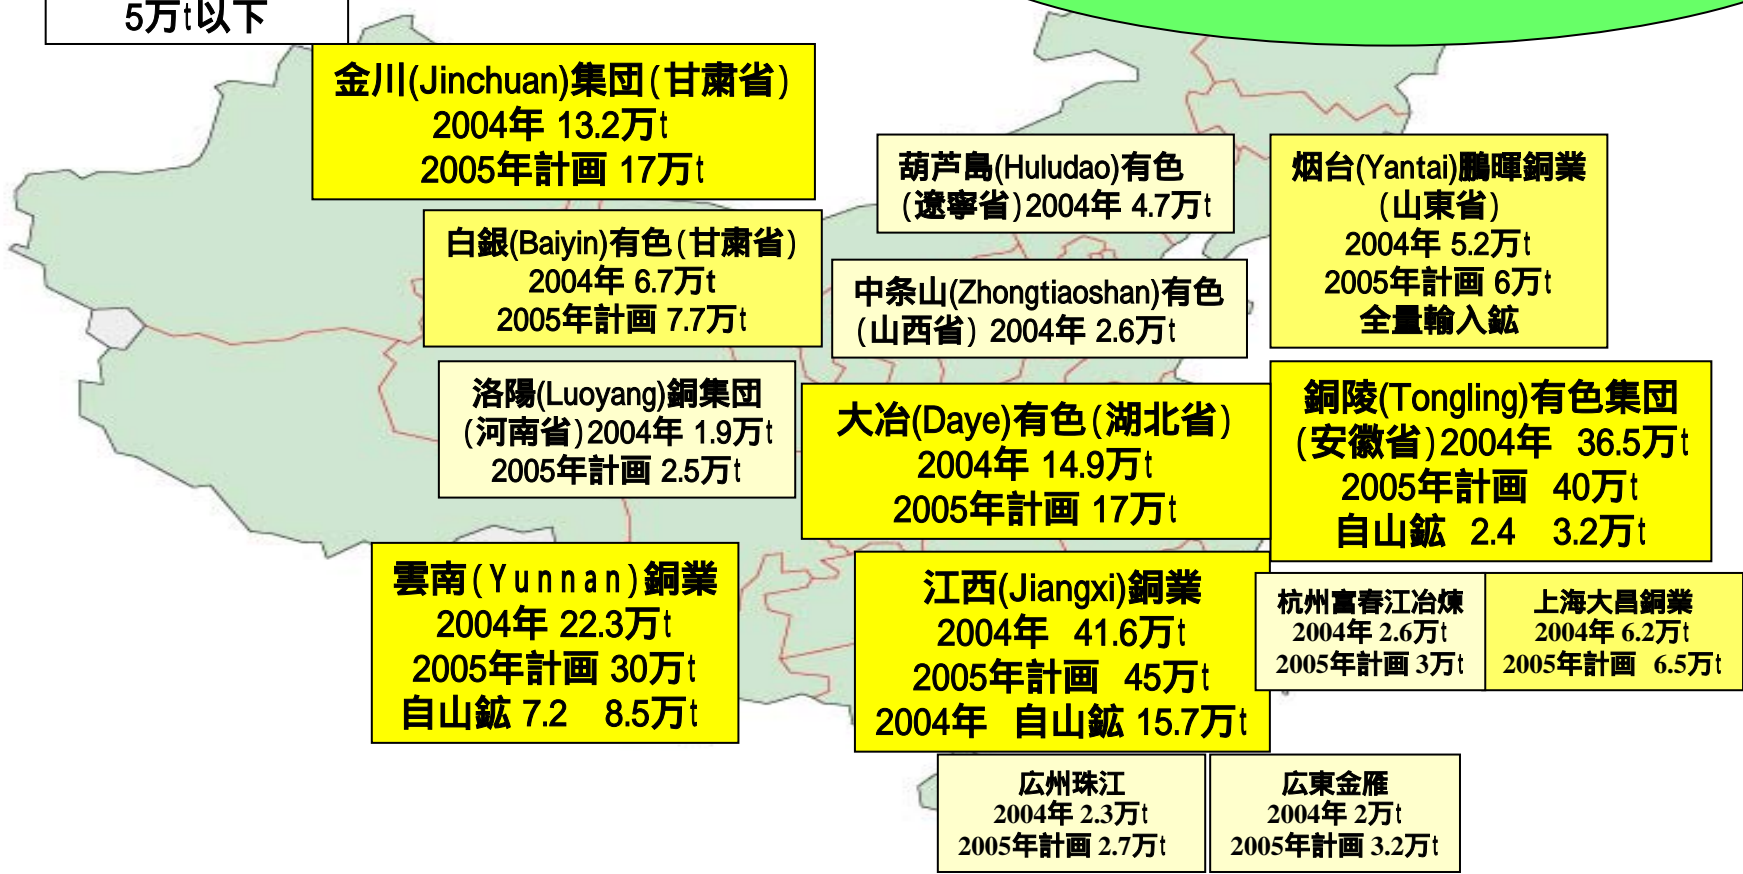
5万t以下

金川(Jinchuan)集団(甘粛省)
2004年 13.2万t
2005年計画 17万t

葫芦島(Huludao)有色
(遼寧省)2004年 4.7万t

烟台(Yantai)鵬暉銅業
(山東省)
2004年 5.2万t
2005年計画 6万t
全量輸入鉱

白銀(Baiyin)有色(甘粛省)
2004年 6.7万t
2005年計画 7.7万t

中条山(Zhongtiaoshan)有色
(山西省) 2004年 2.6万t

洛陽(Luoyang)銅集団
(河南省)2004年 1.9万t
2005年計画 2.5万t

大冶(Daye)有色(湖北省)
2004年 14.9万t
2005年計画 17万t

銅陵(Tongling)有色集団
(安徽省)2004年 36.5万t
2005年計画 40万t
自山鉱 2.4 3.2万t

雲南(Yunnan)銅業
2004年 22.3万t
2005年計画 30万t
自山鉱 7.2 8.5万t

江西(Jiangxi)銅業
2004年 41.6万t
2005年計画 45万t
2004年 自山鉱 15.7万t

杭州富春江冶煉
2004年 2.6万t
2005年計画 3万t

上海大昌銅業
2004年 6.2万t
2005年計画 6.5万t

広州珠江
2004年 2.3万t
2005年計画 2.7万t

広東金雁
2004年 2万t
2005年計画 3.2万t